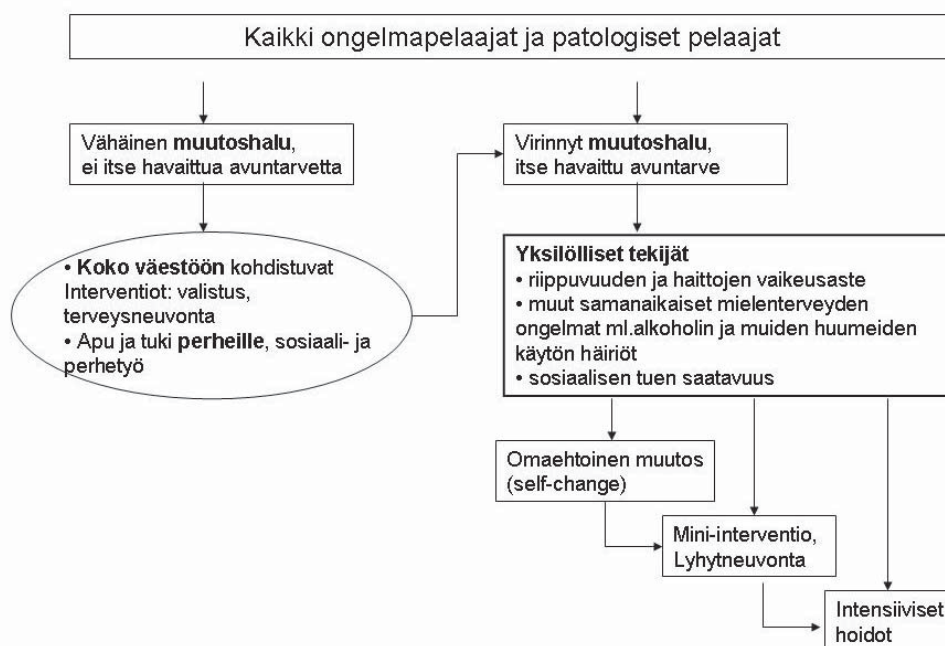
Kaikki ongelmapelaajat ja patologiset pelaajat

Vähäinen muutoshalu, ei itse havaittua avuntarvetta

Virinnyt muutoshalu, itse havaittu avuntarve

• Koko väestöön kohdistuvat Interventiot: valistus, terveysneuvonta
• Apu ja tuki perheille, sosiaali- ja perhetyö

Yksilölliset tekijät
• riippuvuuden ja haittojen vaikeusaste
• muut samanaikaiset mielenterveyden ongelmat ml.alkoholin ja muiden huumeiden käytön häiriöt
• sosiaalisen tuen saatavuus

Omaehtoinen muutos (self-change)

Mini-interventio, Lyhytneuvonta

Intensiiviset hoidot